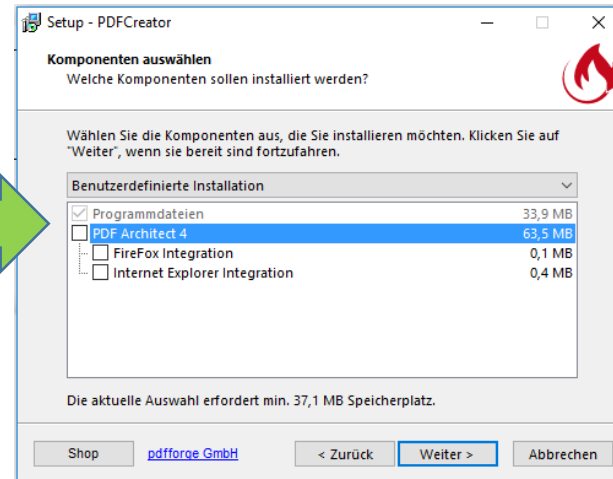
Setup - PDFCreator

Komponenten auswählen
Welche Komponenten sollen installiert werden?

Wählen Sie die Komponenten aus, die Sie installieren möchten. Klicken Sie auf "Weiter", wenn sie bereit sind fortzufahren.

Benutzerdefinierte Installation

| | |
|---|---|
| Programmdateien | 33,9 MB |
| PDF Architect 4 | 63,5 MB |
| FireFox Integration | 0,1 MB |
| Internet Explorer Integration | 0,4 MB |

Die aktuelle Auswahl erfordert min. 37,1 MB Speicherplatz.

Shop pdfforge GmbH < Zurück Weiter > Abbrechen